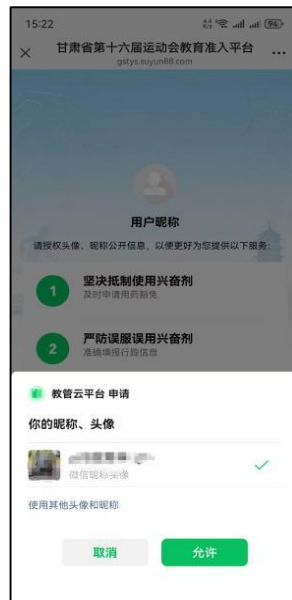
15:22

甘肃省第十六届运动会教育准入平台
gstys.suyun88.com

用户昵称

请授权头像、昵称公开信息，以便更好为您提供以下服务:

1 坚决抵制使用兴奋剂
及时申请用药豁免

2 严防误服误用兴奋剂
准确填报行踪信息

教管云平台 申请

你的昵称、头像

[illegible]
微信昵称头像

使用其他头像和昵称

取消 允许